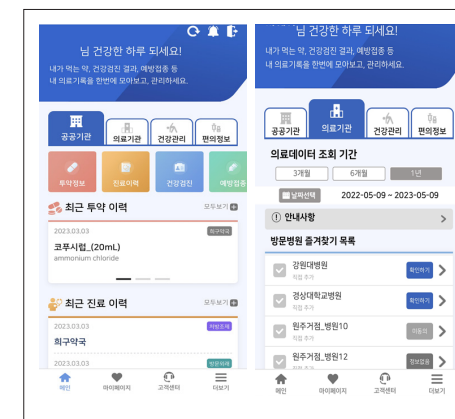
님 건강한 하루 되세요!
내가 먹는 약, 건강검진 결과, 예방접종 등
내 의료기록을 한번에 모아보고, 관리하세요.

공공기관
의료기관
건강관리
편의정보

투약정보
진료이력
건강검진
예방접종

최근 투약 이력
모두보기

2023.03.03
처방약
코푸시럽_(20mL)
ammonium chloride

최근 진료 이력
모두보기

2023.03.03
약국조제
희구약국

2023.03.03
병원진료

메인
마이페이지
고객센터
더보기

님 건강한 하루 되세요!
내가 먹는 약, 건강검진 결과, 예방접종 등
내 의료기록을 한번에 모아보고, 관리하세요.

공공기관
의료기관
건강관리
편의정보

의료데이터 조회 기간
3개월
6개월
1년
날짜선택
2022-05-09 ~ 2023-05-09

안내사항

방문병원 즐겨찾기 목록

강원대병원
직접 추가
확인하기

경상대학교병원
직접 추가
확인하기

원주거점_병원10
직접 추가
이용중

원주거점_병원12
직접 추가
정보없음

메인
마이페이지
고객센터
더보기